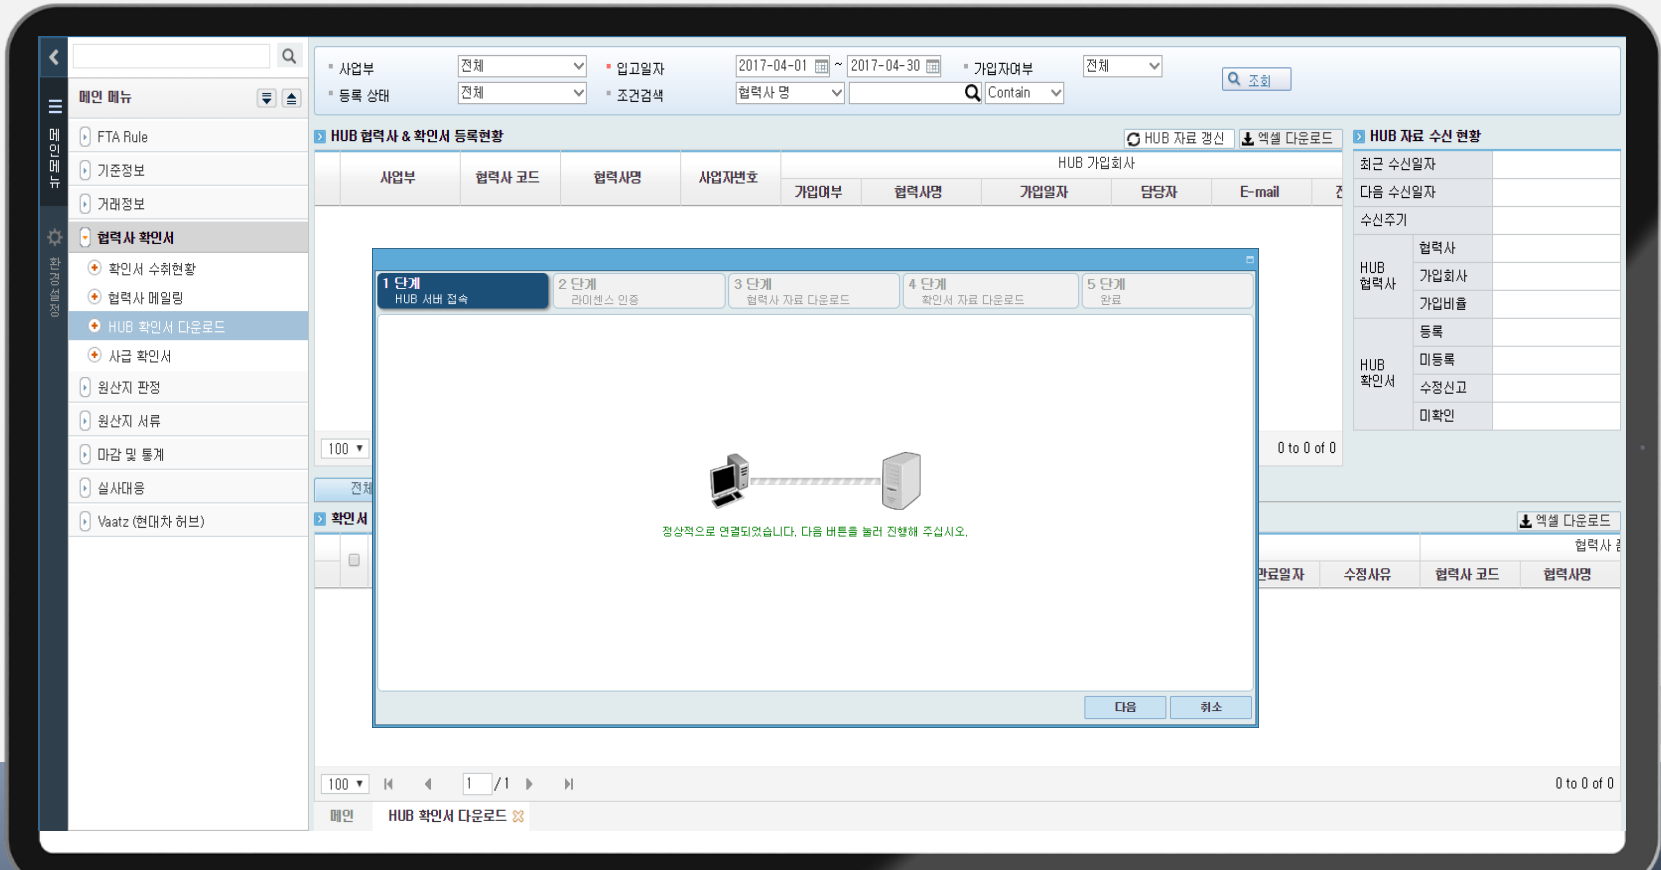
메인메뉴

환경설정

메인 메뉴

FTA Rule

기준정보

거래정보

협력사 확인서

확인서 수취현황

협력사 메일링

HUB 확인서 다운로드

사급 확인서

원산지 판정

원산지 서류

마감 및 통계

실사대응

Vaatz (현대차 허브)

사업부 전체
등록 상태 전체
입고일자 2017-04-01 ~ 2017-04-30
조건검색 협력사 명 Contain
가입자여부 전체
조회

HUB 협력사 & 확인서 등록현황

HUB 자료 갱신 엑셀 다운로드

| 사업부 | 협력사 코드 | 협력사명 | 사업자번호 | HUB 가입회사 가입여부 | 협력사명 | 가입일자 | 담당자 | E-mail |
|---|---|---|---|---|---|---|---|---|

100

0 to 0 of 0

HUB 자료 수신 현황

| 최근 수신일자 | | |
|---|---|---|
| 다음 수신일자 | | |
| 수신주기 | | |
| HUB 협력사 | 협력사 | |
| | 가입회사 | |
| | 가입비율 | |
| HUB 확인서 | 등록 | |
| | 미등록 | |
| | 수정신고 | |
| | 미확인 | |

전체

확인서

엑셀 다운로드

협력사

| 완료일자 | 수정사유 | 협력사 코드 | 협력사명 |
|---|---|---|---|

1 단계
HUB 서버 접속

2 단계
라이센스 인증

3 단계
협력사 자료 다운로드

4 단계
확인서 자료 다운로드

5 단계
완료

정상적으로 연결되었습니다. 다음 버튼을 눌러 진행해 주십시오.

다음 취소

100 1 /1

0 to 0 of 0

메인 HUB 확인서 다운로드